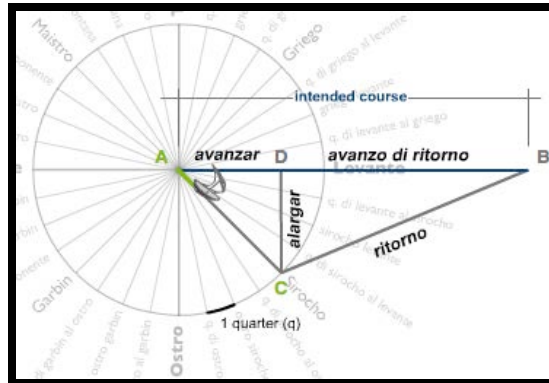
Maistro
Griego
q. di griego al levante
intended course
q. di levante al griego
A
avanzar
D
avanzo di ritorno
B
Levante
q. di levante al sirocho
alargar
sirocho al levante
ritorno
Garbin
C
Sirocho
q. di sirocho al levante
1 quarter (q)
Ostro
ostro garbin
q. di garbin al ostro